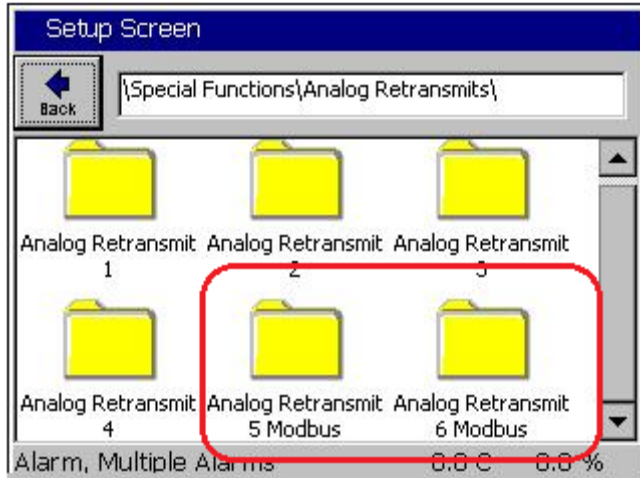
Setup Screen

Back

\Special Functions\Analog Retransmits\

Analog Retransmit 1

Analog Retransmit 2

Analog Retransmit 3

Analog Retransmit 4

Analog Retransmit 5 Modbus

Analog Retransmit 6 Modbus

Alarm, Multiple Alarms 0.0 C 0.0 %